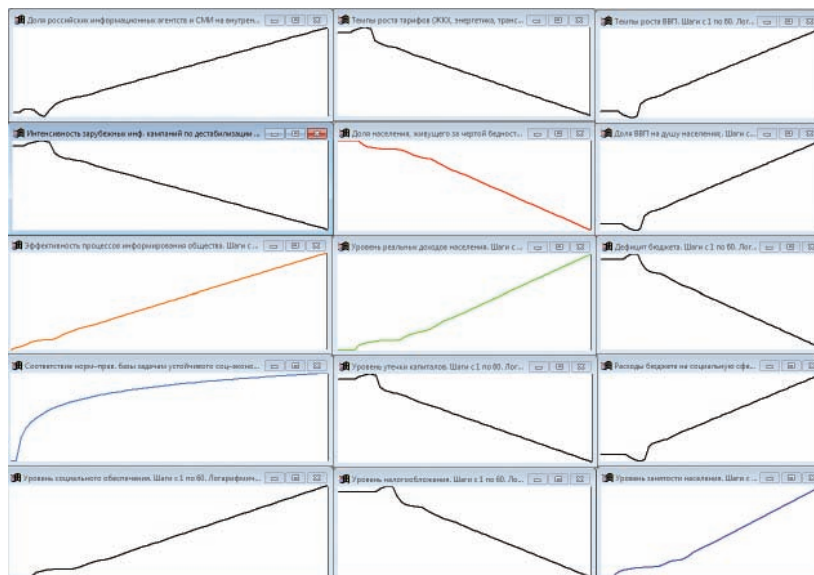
Доля российских информационных агентств и СМИ на внутрен...

Темпы роста тарифов (ЖКХ, энергетика, трансп...

Темпы роста ВВП. Шаги с 1 по 60. Лог...

Интенсивность зарубежных инф. кампаний по дестабилизации ...

Доля населения, живущего за чертой бедност...

Доля ВВП на душу населения. Шаги с...

Эффективность процессов информирования общества. Шаги с...

Уровень реальных доходов населения. Шаги с...

Дефицит бюджета. Шаги с 1 по 60. Лог...

Соответствие норм.-прав. базы задачам устойчивого соц-эконо...

Уровень утечки капиталов. Шаги с 1 по 60. Лог...

Расходы бюджета на социальную сфе...

Уровень социального обеспечения. Шаги с 1 по 60. Логарифмич...

Уровень налогообложения. Шаги с 1 по 60. Ло...

Уровень занятости населения. Шаги с ...